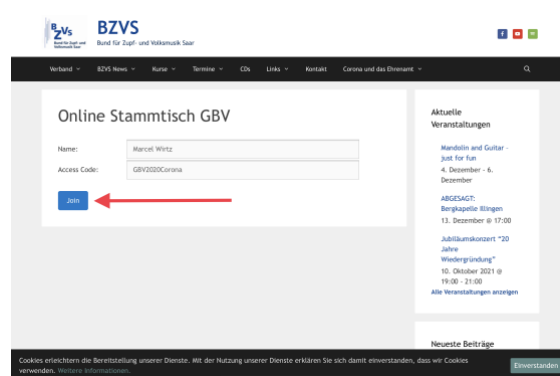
BZVS
Bund für Zupf- und Volksmusik Saar

BZVS
Bund für Zupf- und Volksmusik Saar

Verband ˅ BZVS News ˅ Kurse ˅ Termine ˅ CDs Links ˅ Kontakt Corona und das Ehrenamt ˅

Online Stammtisch GBV

Name: Marcel Wirtz

Access Code: GBV2020Corona

Join

Aktuelle Veranstaltungen

Mandolin and Guitar - just for fun
4. Dezember - 6. Dezember

ABGESAGT: Bergkapelle Illingen
13. Dezember @ 17:00

Jubiläumskonzert "20 Jahre Wiedergründung"
10. Oktober 2021 @ 19:00 - 21:00
Alle Veranstaltungen anzeigen

Neueste Beiträge

Cookies erleichtern die Bereitstellung unserer Dienste. Mit der Nutzung unserer Dienste erklären Sie sich damit einverstanden, dass wir Cookies verwenden. Weitere Informationen.

Einverstanden